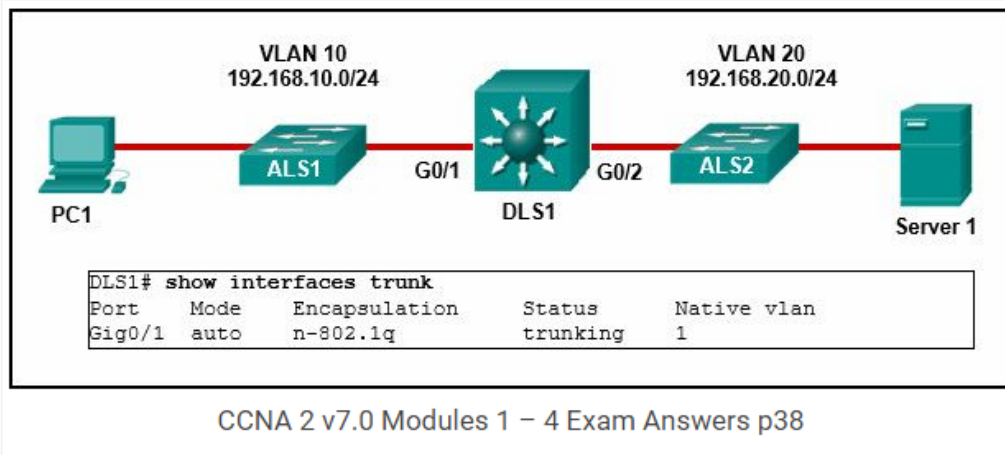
VLAN 10
192.168.10.0/24

VLAN 20
192.168.20.0/24

PC1

ALS1

G0/1

DLS1

G0/2

ALS2

Server 1

DLS1# show interfaces trunk

| Port | Mode | Encapsulation | Status | Native vlan |
|---|---|---|---|---|
| Gig0/1 | auto | n-802.1q | trunking | 1 |

CCNA 2 v7.0 Modules 1 – 4 Exam Answers p38